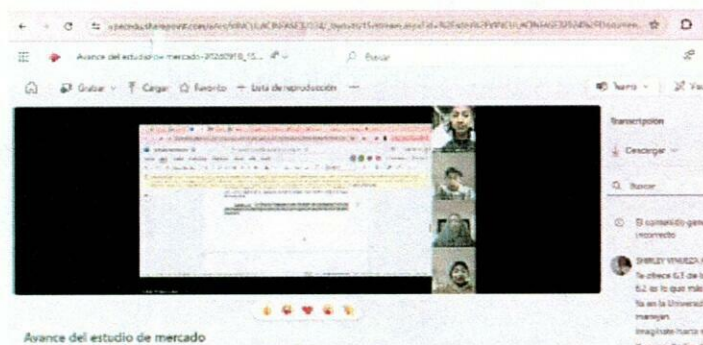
upecedu.sharepoint.com/sites/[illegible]

Avance del estudio de mercado-2024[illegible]

Buscar

Grabar · Cargar · Favorito · Lista de reproducción · ...

Transcripción

Descargar

Buscar

El contenido generado por IA puede ser incorrecto

SHIRLEY VINUEZA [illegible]
Te ofrece 6.3 de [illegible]
6.2 es lo que más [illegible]
Ya en la Universidad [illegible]
manejan.
Imagínate harto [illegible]

Avance del estudio de mercado